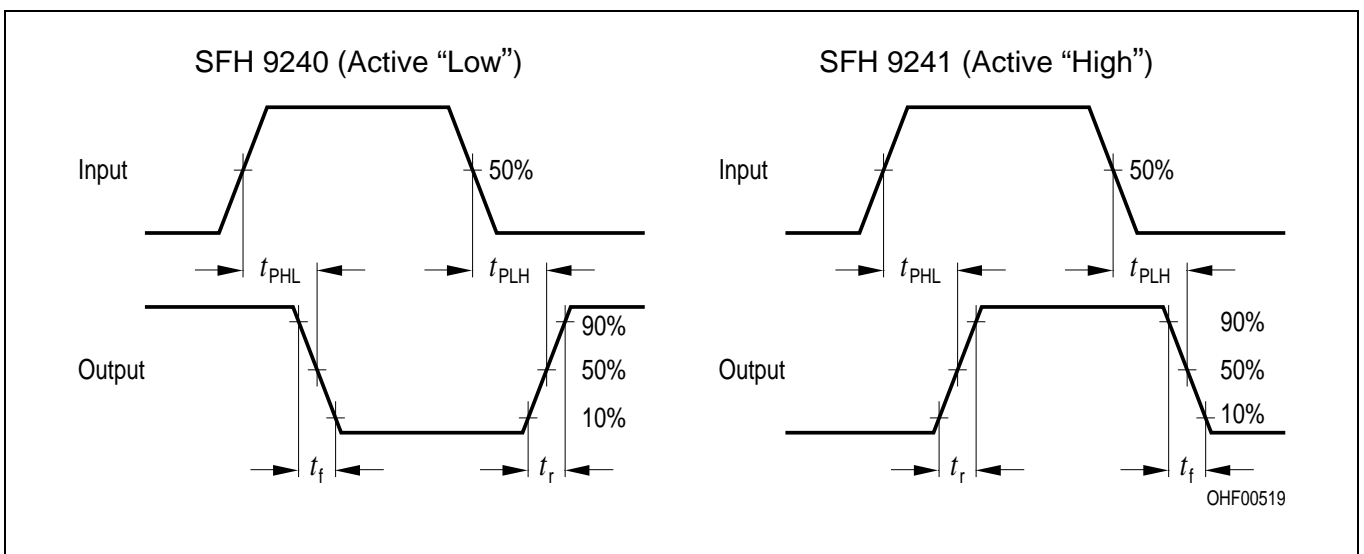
SFH 9240 (Active “Low”)

Input

50%

$t_{PHL}$

$t_{PLH}$

Output

90%

50%

10%

$t_f$

$t_r$

SFH 9241 (Active “High”)

Input

50%

$t_{PHL}$

$t_{PLH}$

Output

90%

50%

10%

$t_r$

$t_f$

OHF00519